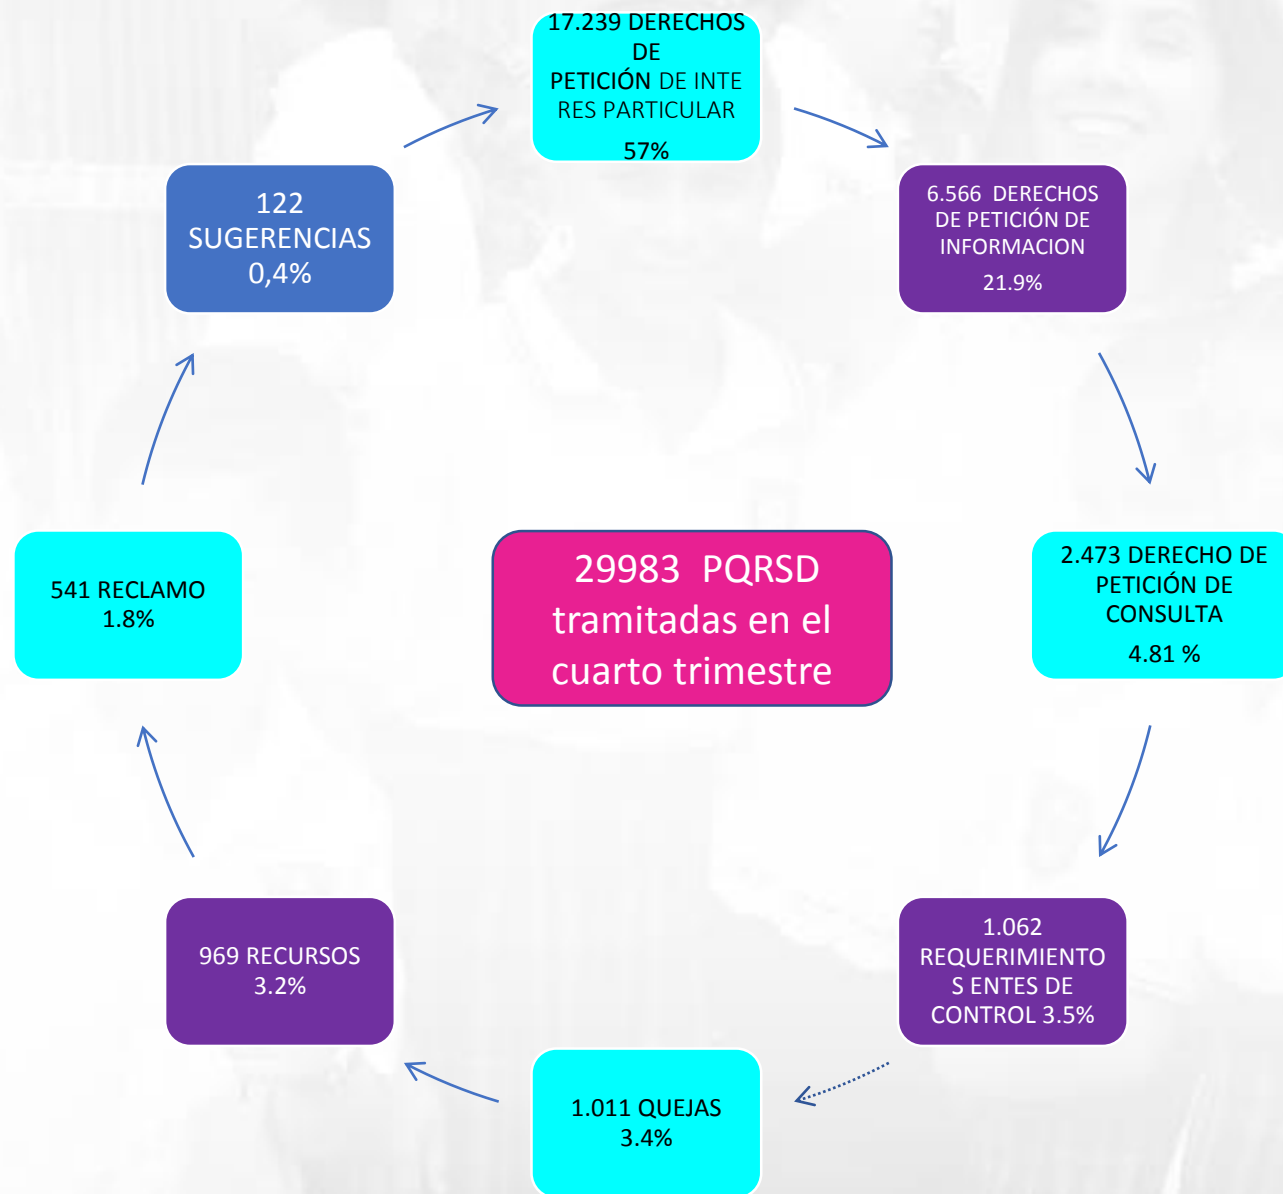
17.239 DERECHOS DE PETICIÓN DE INTE RES PARTICULAR 57%

6.566 DERECHOS DE PETICIÓN DE INFORMACION 21.9%

2.473 DERECHO DE PETICIÓN DE CONSULTA 4.81 %

1.062 REQUERIMIENTO S ENTES DE CONTROL 3.5%

1.011 QUEJAS 3.4%

969 RECURSOS 3.2%

541 RECLAMO 1.8%

122 SUGERENCIAS 0,4%

29983 PQRSD tramitadas en el cuarto trimestre